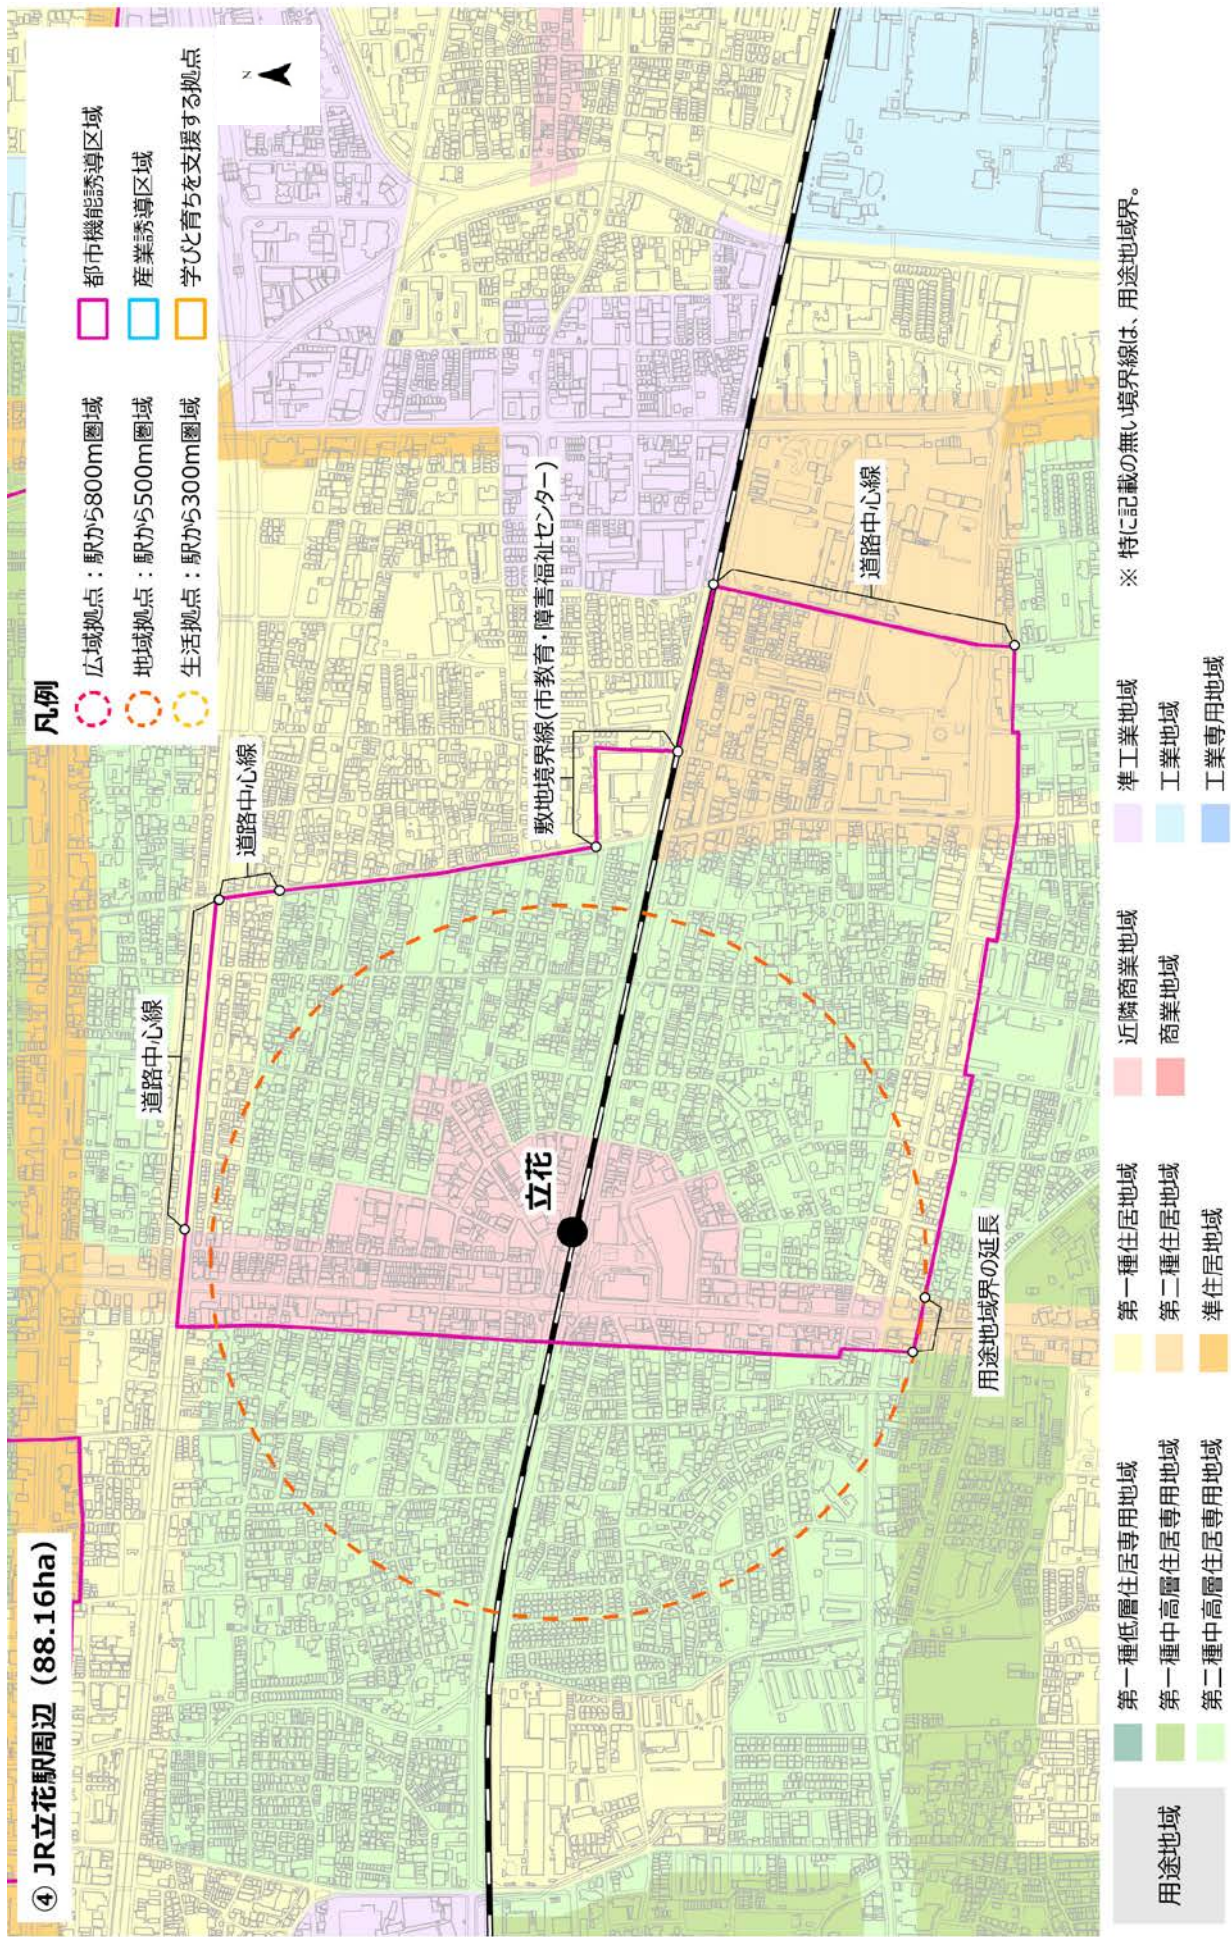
④ JR立花駅周辺（88.16ha）

凡例
広域拠点：駅から800m圏域
地域拠点：駅から500m圏域
生活拠点：駅から300m圏域
都市機能誘導区域
産業誘導区域
学びと育ちを支援する拠点

N

道路中心線
道路中心線
敷地境界線（市教育・障害福祉センター）
道路中心線
立花
用途地域界の延長

用途地域
第一種低層住居専用地域
第一種中高層住居専用地域
第二種中高層住居専用地域
第一種住居地域
第二種住居地域
準住居地域
近隣商業地域
商業地域
準工業地域
工業地域
工業専用地域

※ 特に記載の無い境界線は、用途地域界。